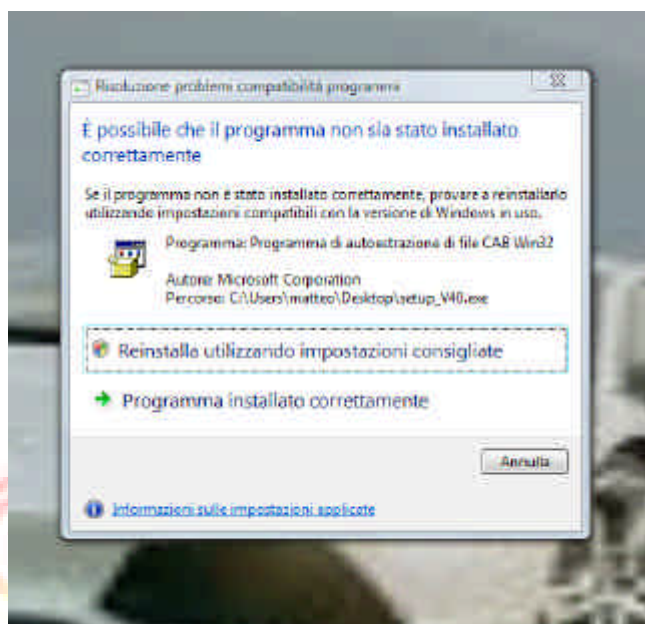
Risoluzione problemi compatibilità programmi

È possibile che il programma non sia stato installato correttamente

Se il programma non è stato installato correttamente, provare a reinstallarlo utilizzando impostazioni compatibili con la versione di Windows in uso.

Programma: Programma di autoestrazione di file CAB Win32

Autore: Microsoft Corporation
Percorso: C:\Users\matteo\Desktop\setup_V40.exe

Reinstalla utilizzando impostazioni consigliate

Programma installato correttamente

Annulla

Informazioni sulle impostazioni applicate